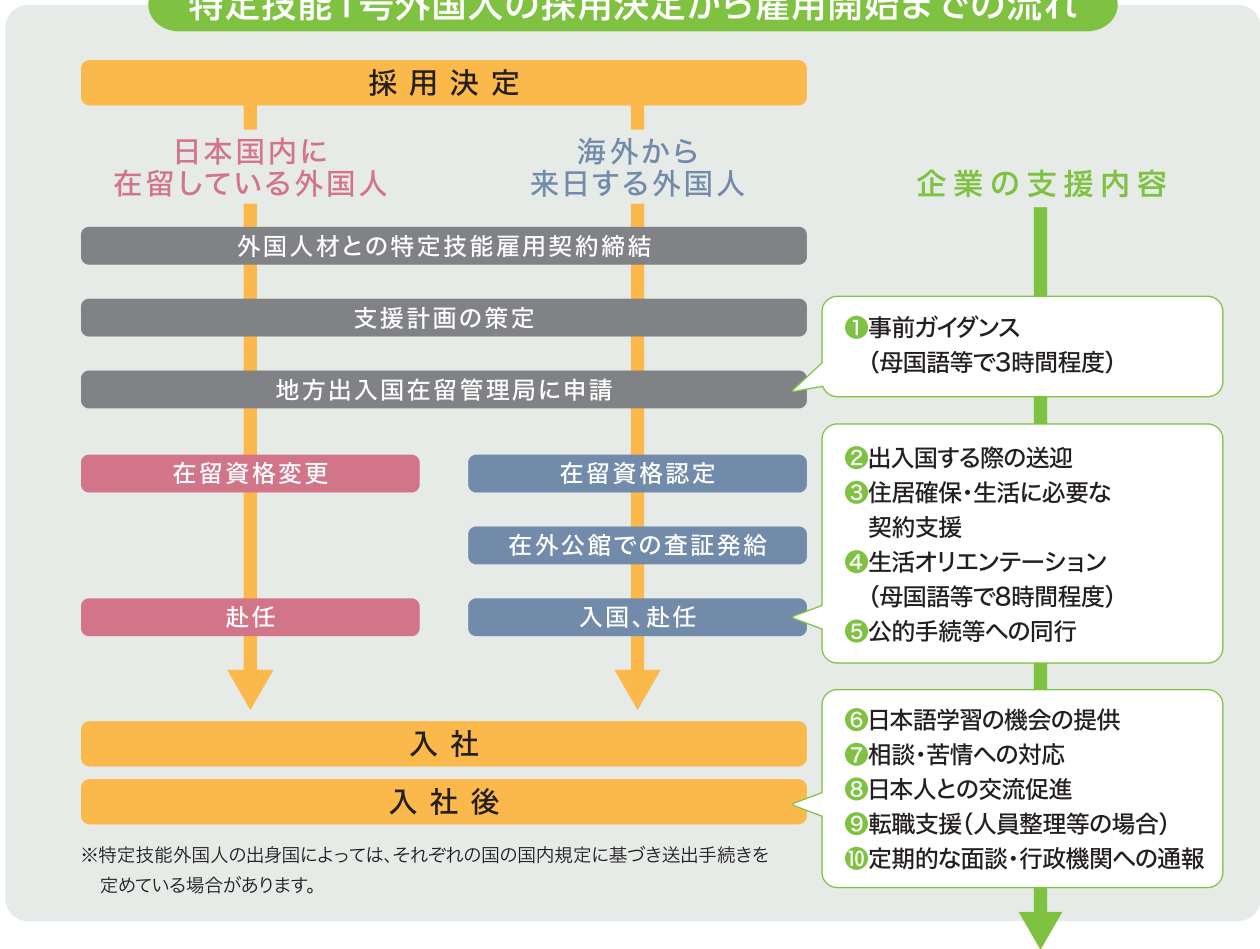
特定技能1号外国人の採用決定から雇用開始までの流れ

採用決定

日本国内に在留している外国人

海外から来日する外国人

企業の支援内容

外国人材との特定技能雇用契約締結

支援計画の策定

地方出入国在留管理局に申請

❶事前ガイダンス（母国語等で3時間程度）

在留資格変更

在留資格認定

在外公館での査証発給

赴任

入国、赴任

❷出入国する際の送迎
❸住居確保・生活に必要な契約支援
❹生活オリエンテーション（母国語等で8時間程度）
❺公的手続等への同行

入社

入社後

❻日本語学習の機会の提供
❼相談・苦情への対応
❽日本人との交流促進
❾転職支援（人員整理等の場合）
❿定期的な面談・行政機関への通報

※特定技能外国人の出身国によっては、それぞれの国の国内規定に基づき送出手続きを定めている場合があります。